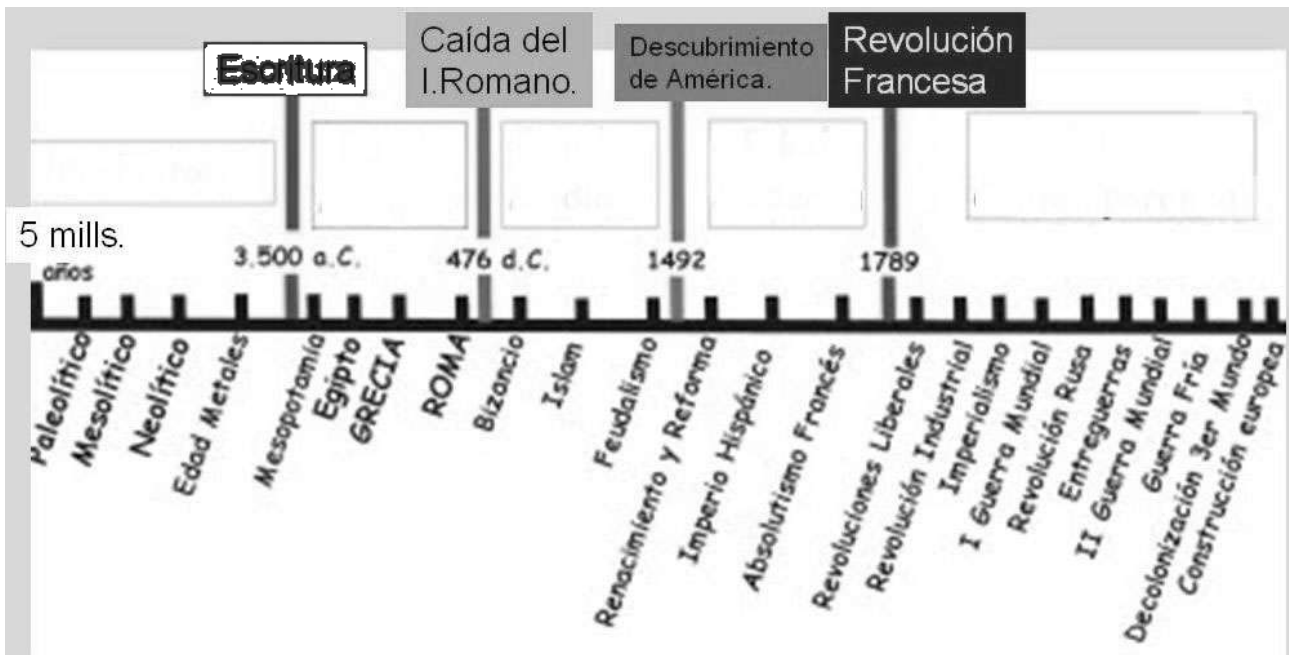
Escritura

Caída del I.Romano.

Descubrimiento de América.

Revolución Francesa

5 mills. años

3.500 a.C.

476 d.C.

1492

1789

Paleolítico
Mesolítico
Neolítico
Edad Metales
Mesopotamia
Egipto
GRECIA
ROMA
Bizancio
Islam
Feudalismo
Renacimiento y Reforma
Imperio Hispánico
Absolutismo Francés
Revoluciones Liberales
Revolución Industrial
Imperialismo
I Guerra Mundial
Revolución Rusa
Entreguerras
II Guerra Mundial
Guerra Fría
Decolonización 3er Mundo
Construcción europea